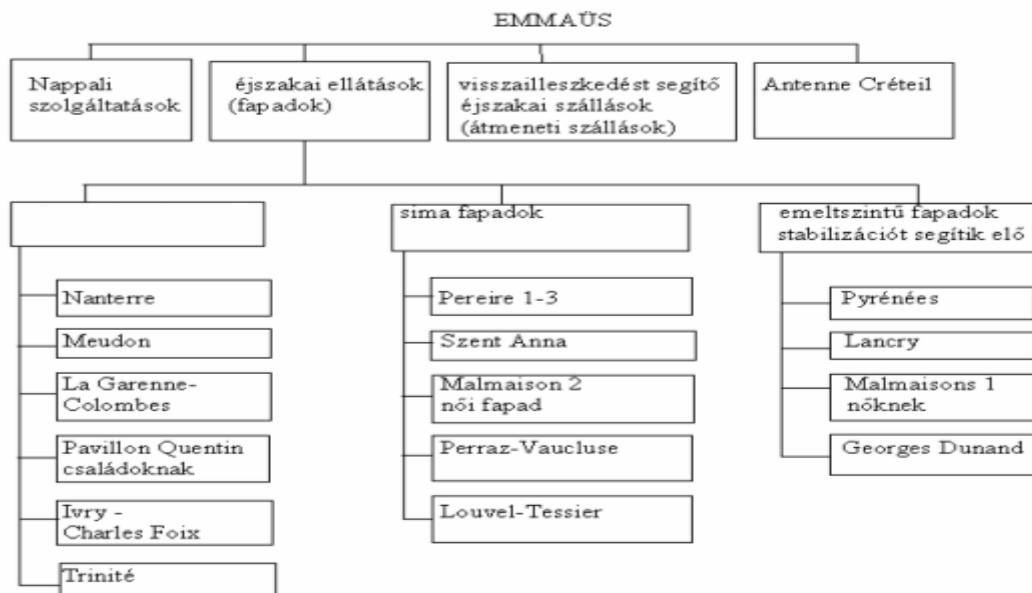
EMMAÜS

Nappali szolgáltatások

éjszakai ellátások (fapadok)

visszailleszkedést segítő éjszakai szállások (átmeneti szállások)

Antenne Créteil

sima fapadok

emeltszintű fapadok stabilizációt segítik elő

Nanterre

Meudon

La Garenne-Colombes

Pavillon Quentin családoknak

Ivry - Charles Foix

Trinité

Pereire 1-3

Szent Anna

Malmaison 2 női fapad

Perraz-Vaucluse

Louvel-Tessier

Pyrénées

Lancry

Malmaisons 1 nőknek

Georges Dunand